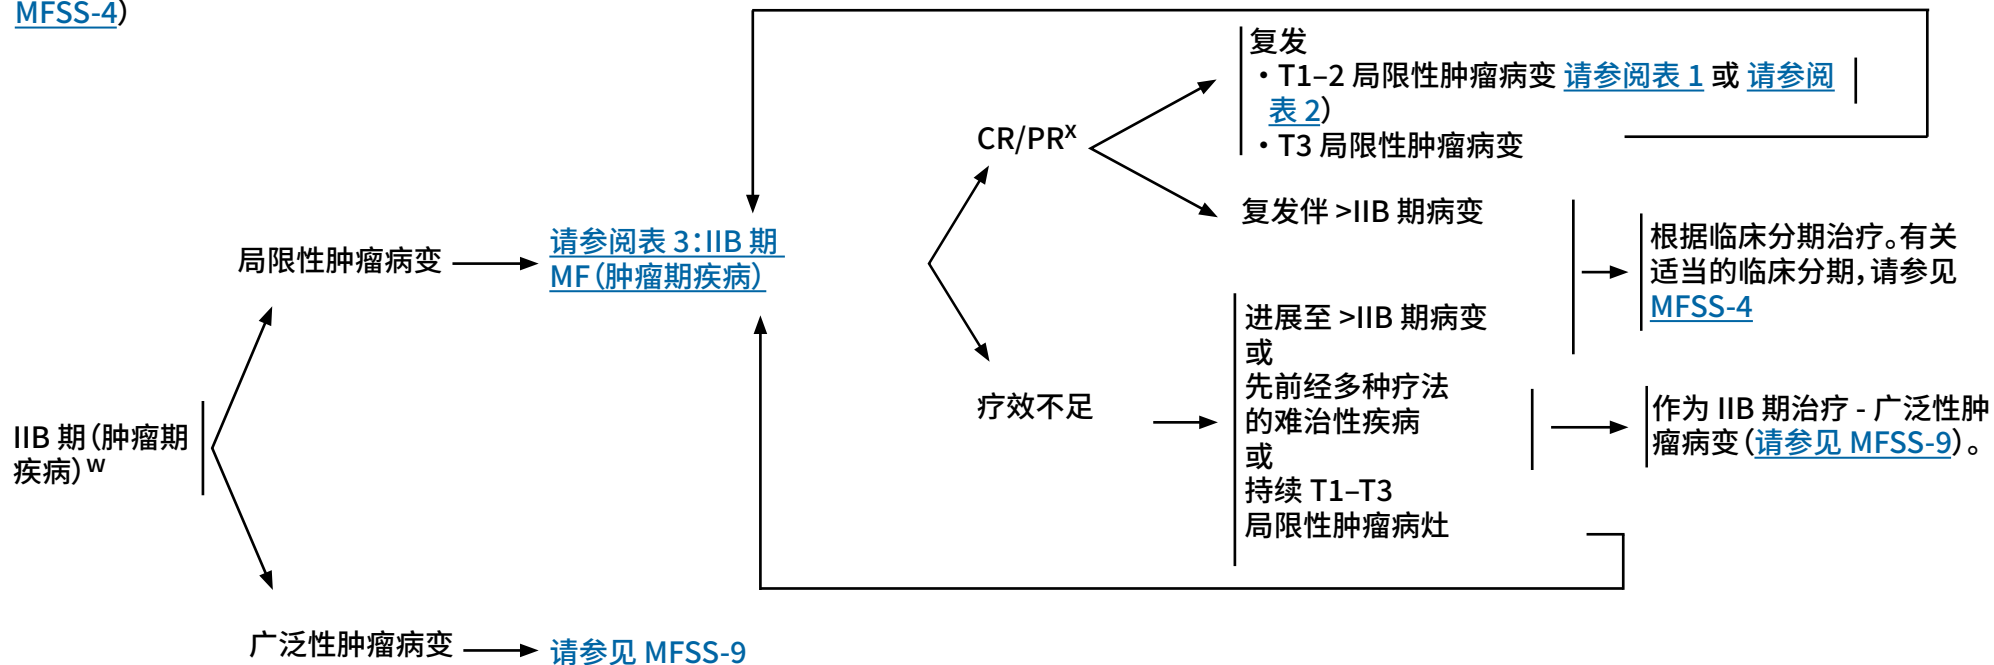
MFSS-4)

IIB 期（肿瘤期疾病）$^{w}$

局限性肿瘤病变

请参阅表 3：IIB 期 MF（肿瘤期疾病）

CR/PR$^{x}$

复发
• T1–2 局限性肿瘤病变 请参阅表 1 或 请参阅表 2）
• T3 局限性肿瘤病变

复发伴 >IIB 期病变

根据临床分期治疗。有关适当的临床分期，请参见 MFSS-4

疗效不足

进展至 >IIB 期病变
或
先前经多种疗法的难治性疾病
或
持续 T1–T3 局限性肿瘤病灶

作为 IIB 期治疗 - 广泛性肿瘤病变（请参见 MFSS-9）。

广泛性肿瘤病变

请参见 MFSS-9